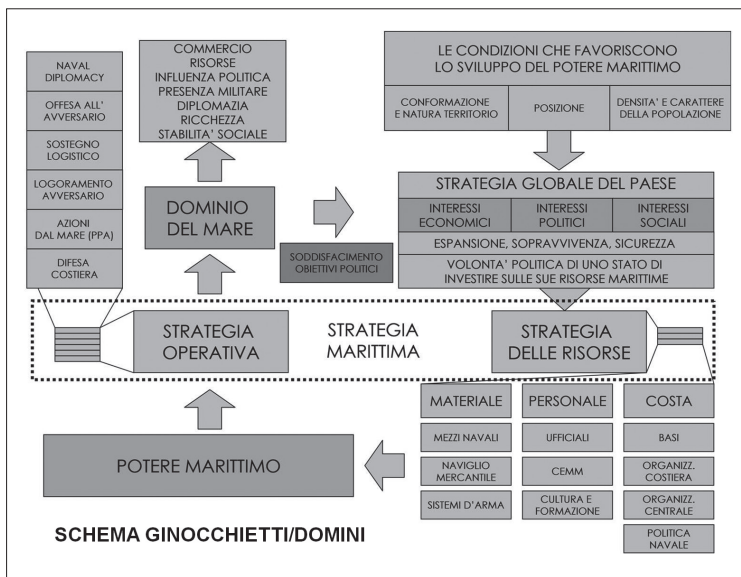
NAVAL DIPLOMACY

OFFESA ALL' AVVERSARIO

SOSTEGNO LOGISTICO

LOGORAMENTO AVVERSARIO

AZIONI DAL MARE (PPA)

DIFESA COSTIERA

COMMERCIO
RISORSE
INFLUENZA POLITICA
PRESENZA MILITARE
DIPLOMAZIA
RICCHEZZA
STABILITA' SOCIALE

DOMINIO DEL MARE

SODDISFACIMENTO OBIETTIVI POLITICI

LE CONDIZIONI CHE FAVORISCONO LO SVILUPPO DEL POTERE MARITTIMO

| CONFORMAZIONE E NATURA TERRITORIO | POSIZIONE | DENSITA' E CARATTERE DELLA POPOLAZIONE |
|---|---|---|

STRATEGIA GLOBALE DEL PAESE

| INTERESSI ECONOMICI | INTERESSI POLITICI | INTERESSI SOCIALI |
|---|---|---|

ESPANSIONE, SOPRAVVIVENZA, SICUREZZA

VOLONTA' POLITICA DI UNO STATO DI INVESTIRE SULLE SUE RISORSE MARITTIME

STRATEGIA OPERATIVA

STRATEGIA MARITTIMA

STRATEGIA DELLE RISORSE

| MATERIALE | PERSONALE | COSTA |
|---|---|---|
| MEZZI NAVALI | UFFICIALI | BASI |
| NAVIGLIO MERCANTILE | CEMM | ORGANIZZ. COSTIERA |
| SISTEMI D'ARMA | CULTURA E FORMAZIONE | ORGANIZZ. CENTRALE |
| | | POLITICA NAVALE |

POTERE MARITTIMO

SCHEMA GINOCCHIETTI/DOMINI